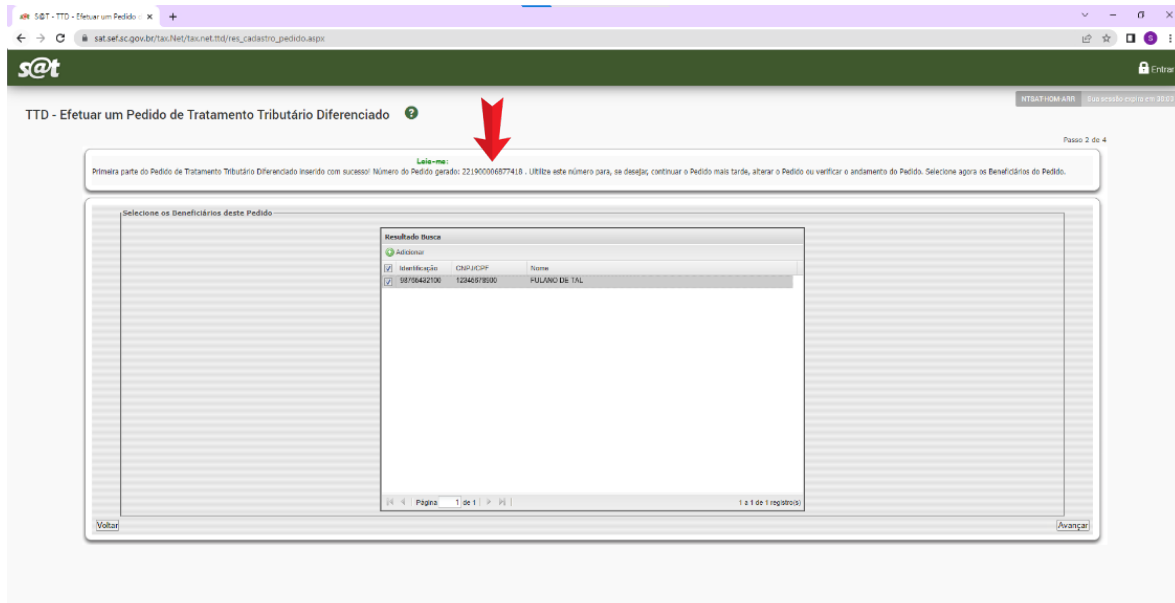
S@T - TTD - Efetuar um Pedido ×

sat.sef.sc.gov.br/tax.Net/tax.net.ttd/res_cadastro_pedido.aspx

s@t

Entrar

NTSAT-HOM-ABR

Sua sessão expira em 20:0

TTD - Efetuar um Pedido de Tratamento Tributário Diferenciado

Passo 2 de 4

Leia-me:

Primeira parte do Pedido de Tratamento Tributário Diferenciado inserido com sucesso! Número do Pedido gerado: 221900006877418 . Utilize este número para, se desejar, continuar o Pedido mais tarde, alterar o Pedido ou verificar o andamento do Pedido. Selecione agora os Beneficiários do Pedido.

Selecione os Beneficiários deste Pedido

Resultado Busca

Adicionar

| | Identificação | CNPJ/CPF | Nome |
|---|---|---|---|
| ☑ | 98765432100 | 12345678000 | FULANO DE TAL |

Página 1 de 1

1 a 1 de 1 registro(s)

Voltar

Avançar